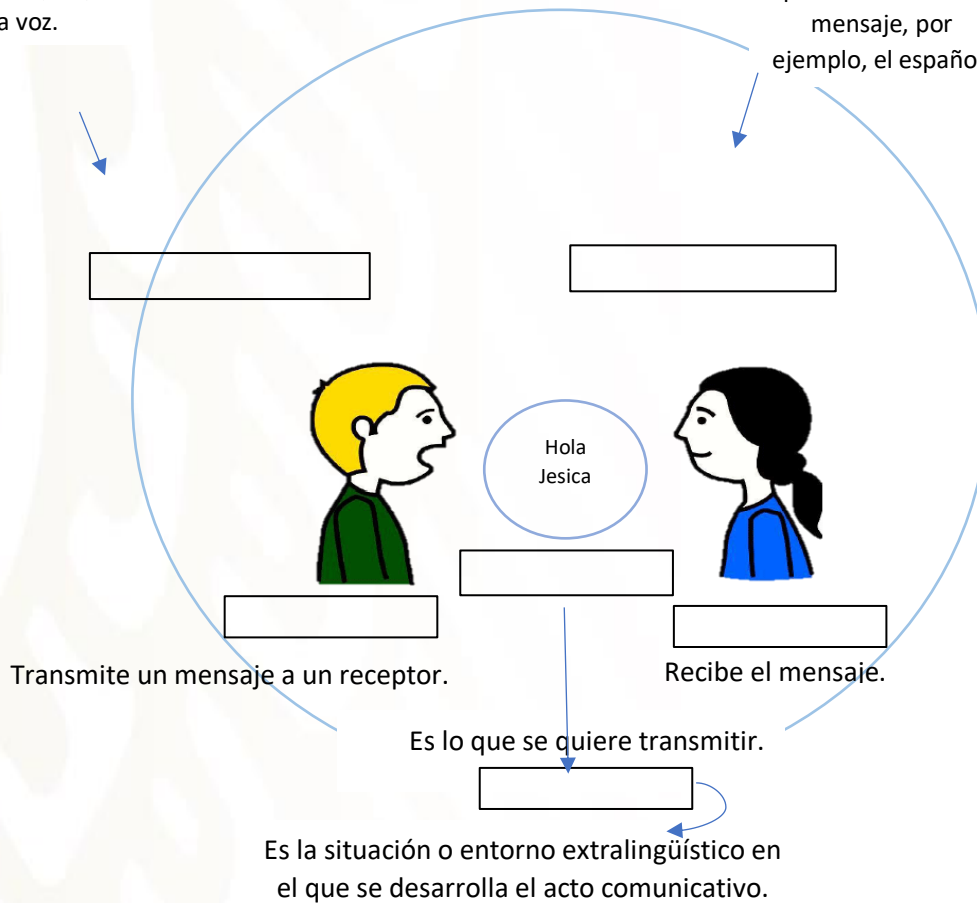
a voz.

mensaje, por ejemplo, el españo

Hola Jesica

Transmite un mensaje a un receptor.

Recibe el mensaje.

Es lo que se quiere transmitir.

Es la situación o entorno extralingüístico en el que se desarrolla el acto comunicativo.